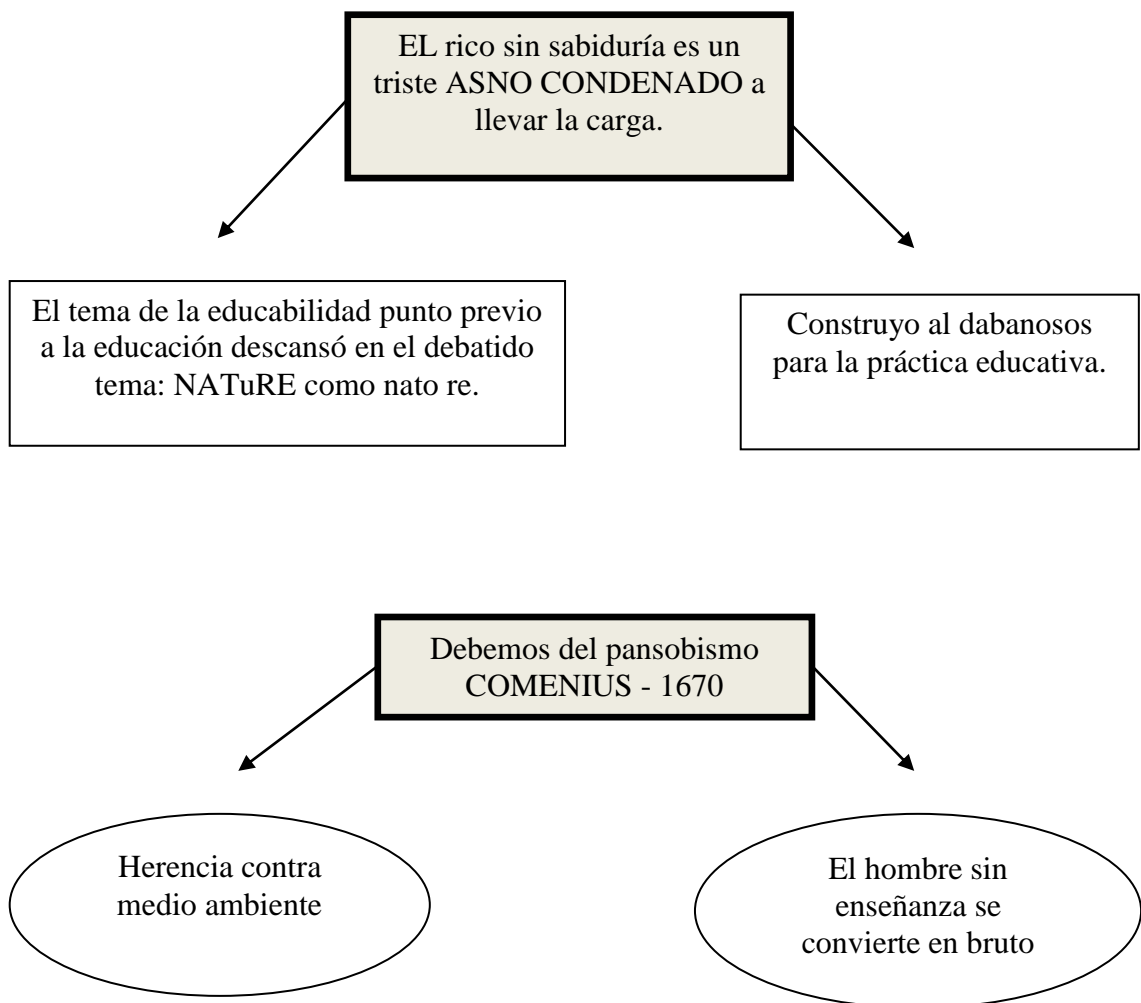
EL rico sin sabiduría es un triste ASNO CONDENADO a llevar la carga.

El tema de la educabilidad punto previo a la educación descansó en el debatido tema: NATuRE como nato re.

Construyo al dabanosos para la práctica educativa.

Debemos del pansobismo COMENIUS - 1670

Herencia contra medio ambiente

El hombre sin enseñanza se convierte en bruto